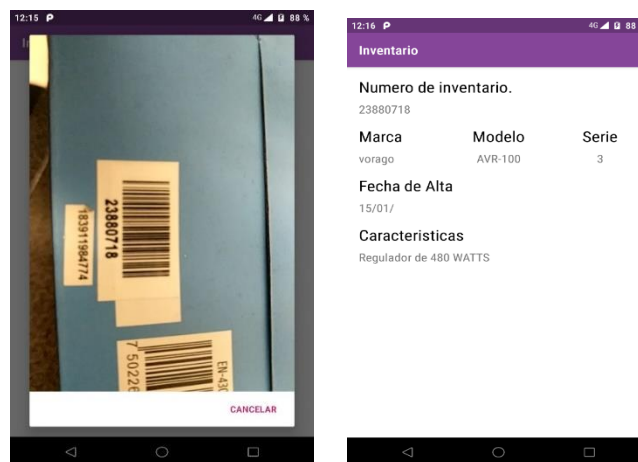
12:15 P 4G 88 %

23880718

18391984774

7 5022

EN-43

CANCELAR

12:16 P 4G 88

Inventario

Numero de inventario.

23880718

Marca

vorago

Modelo

AVR-100

Serie

3

Fecha de Alta

15/01/

Caracteristicas

Regulador de 480 WATTS